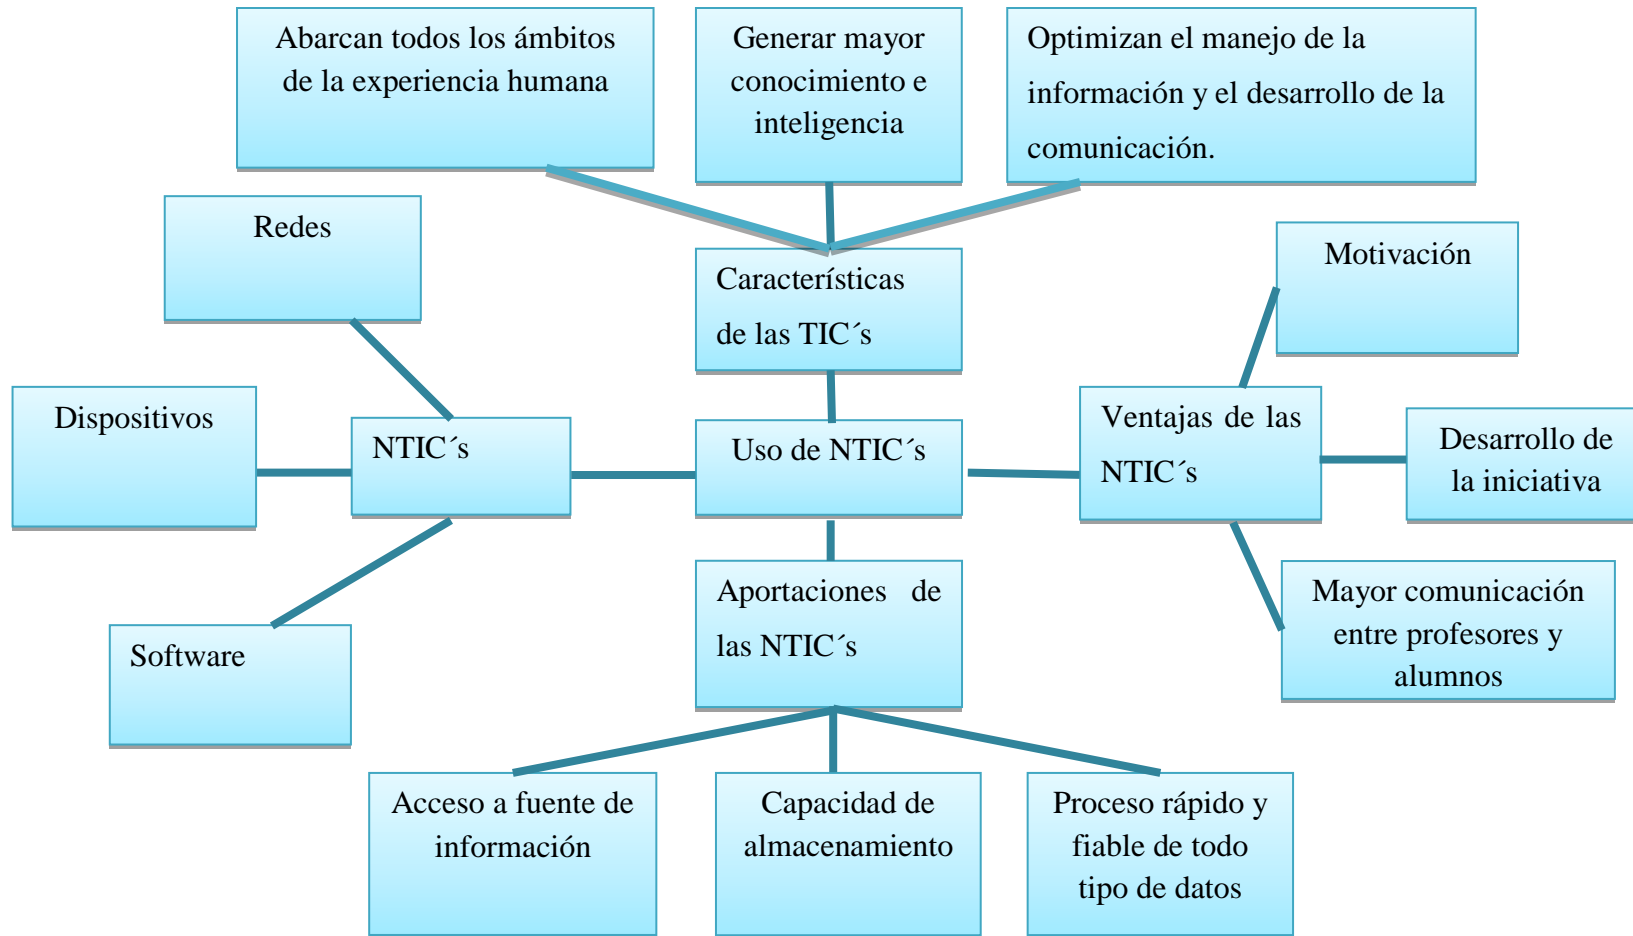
Abarcan todos los ámbitos de la experiencia humana

Generar mayor conocimiento e inteligencia

Optimizan el manejo de la información y el desarrollo de la comunicación.

Redes

Características de las TIC´s

Motivación

Dispositivos

NTIC´s

Uso de NTIC´s

Ventajas de las NTIC´s

Desarrollo de la iniciativa

Software

Aportaciones de las NTIC´s

Mayor comunicación entre profesores y alumnos

Acceso a fuente de información

Capacidad de almacenamiento

Proceso rápido y fiable de todo tipo de datos